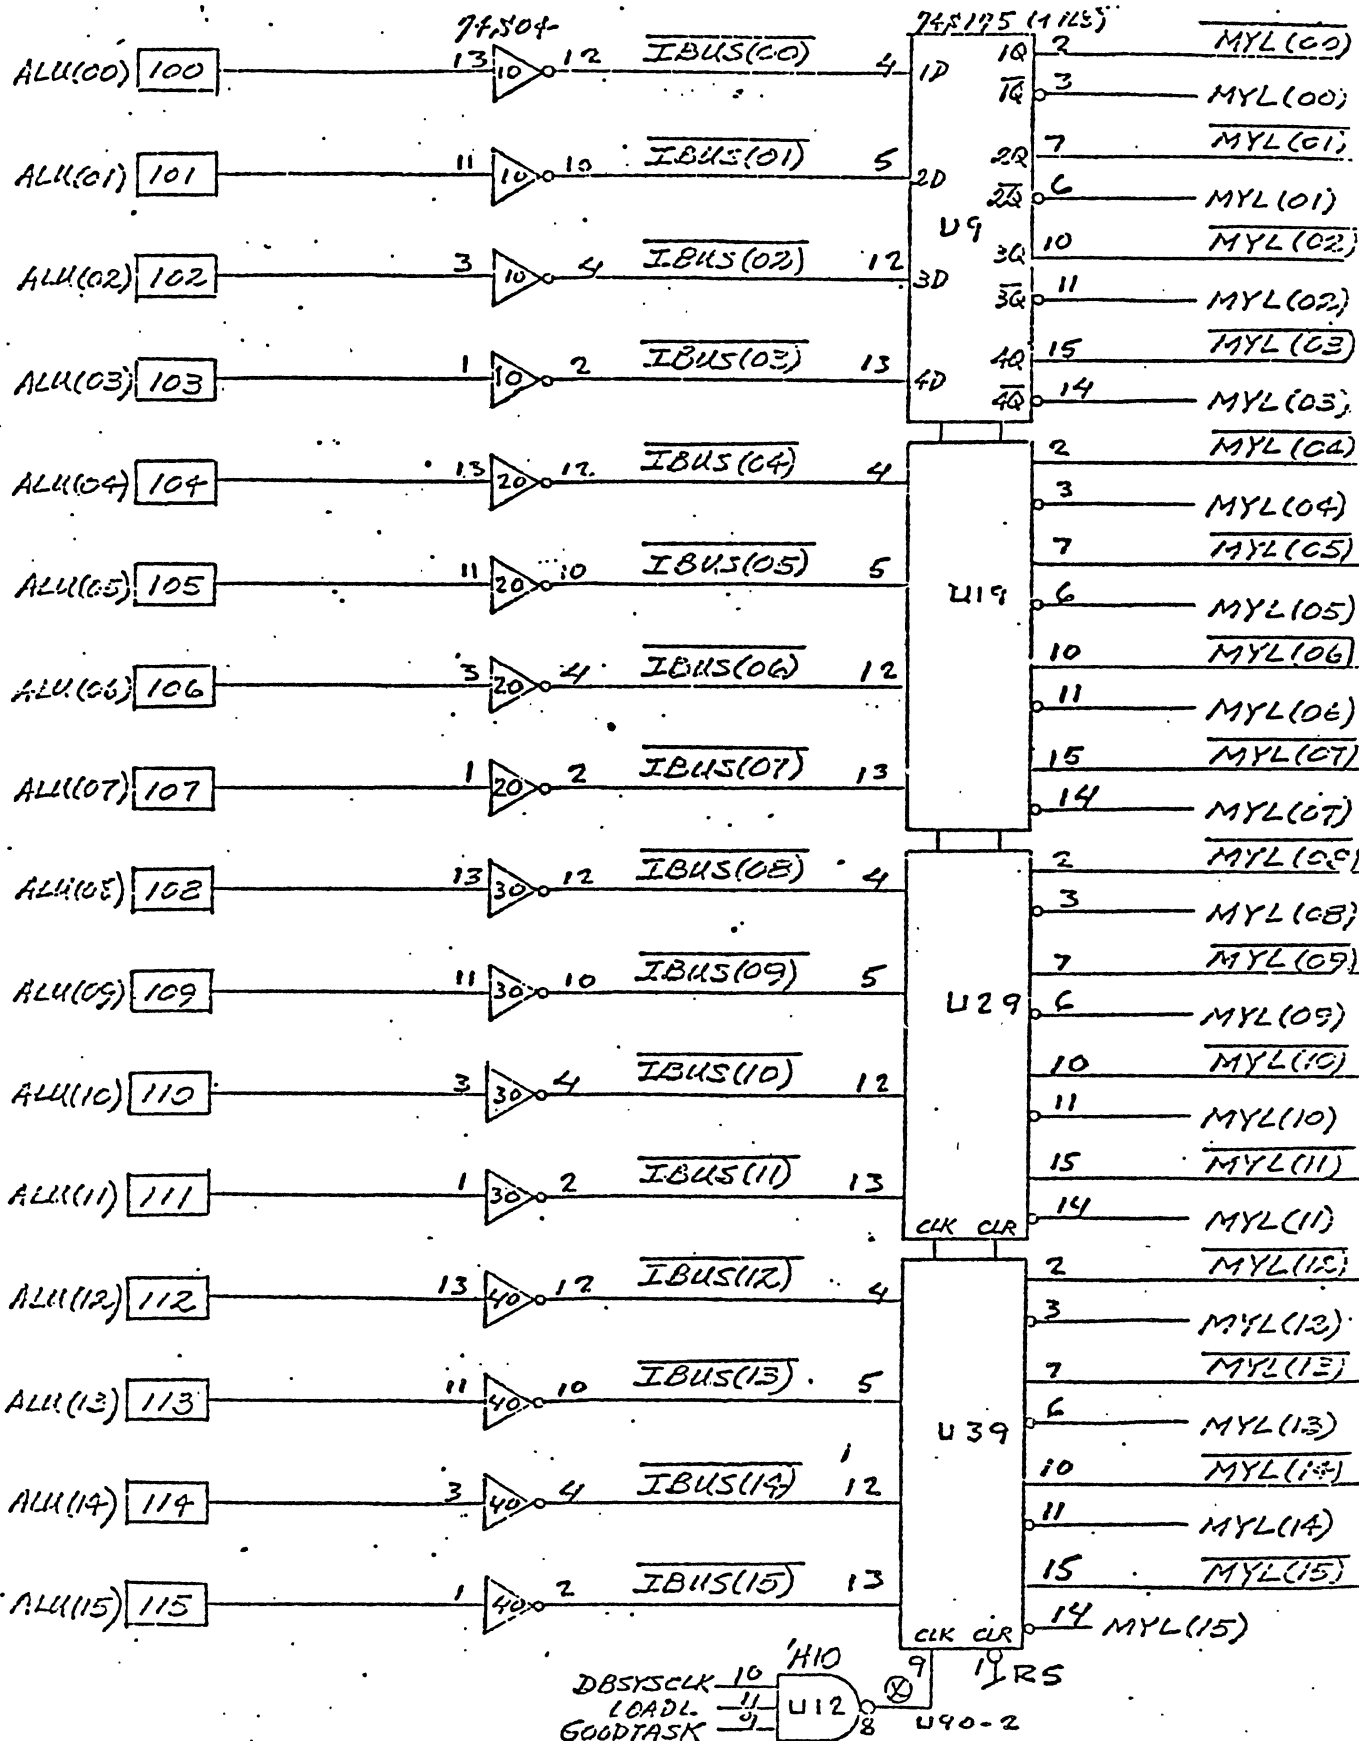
74S04
74S175 (4 ICS)

ALU(00) 100 13 10 12 $\overline{IBUS(00)}$ 4 1D 1Q 2 $\overline{MYL(00)}$
$\overline{1Q}$ 3 MYL(00)
ALU(01) 101 11 10 10 $\overline{IBUS(01)}$ 5 2D 2Q 7 $\overline{MYL(01)}$
$\overline{2Q}$ 6 MYL(01)
U9
ALU(02) 102 3 10 4 $\overline{IBUS(02)}$ 12 3D 3Q 10 $\overline{MYL(02)}$
$\overline{3Q}$ 11 MYL(02)
ALU(03) 103 1 10 2 $\overline{IBUS(03)}$ 13 4D 4Q 15 $\overline{MYL(03)}$
$\overline{4Q}$ 14 MYL(03)
ALU(04) 104 13 20 12 $\overline{IBUS(04)}$ 4 2 $\overline{MYL(04)}$
3 MYL(04)
ALU(05) 105 11 20 10 $\overline{IBUS(05)}$ 5 7 $\overline{MYL(05)}$
U19 6 MYL(05)
ALU(06) 106 3 20 4 $\overline{IBUS(06)}$ 12 10 $\overline{MYL(06)}$
11 MYL(06)
ALU(07) 107 1 20 2 $\overline{IBUS(07)}$ 13 15 $\overline{MYL(07)}$
14 MYL(07)
ALU(08) 108 13 30 12 $\overline{IBUS(08)}$ 4 2 $\overline{MYL(08)}$
3 MYL(08)
ALU(09) 109 11 30 10 $\overline{IBUS(09)}$ 5 7 $\overline{MYL(09)}$
U29 6 MYL(09)
ALU(10) 110 3 30 4 $\overline{IBUS(10)}$ 12 10 $\overline{MYL(10)}$
11 MYL(10)
ALU(11) 111 1 30 2 $\overline{IBUS(11)}$ 13 15 $\overline{MYL(11)}$
CLK CLR 14 MYL(11)
ALU(12) 112 13 40 12 $\overline{IBUS(12)}$ 4 2 $\overline{MYL(12)}$
3 MYL(12)
ALU(13) 113 11 40 10 $\overline{IBUS(13)}$ 5 7 $\overline{MYL(13)}$
U39 6 MYL(13)
ALU(14) 114 3 40 4 $\overline{IBUS(14)}$ 12 10 $\overline{MYL(14)}$
11 MYL(14)
ALU(15) 115 1 40 2 $\overline{IBUS(15)}$ 13 15 $\overline{MYL(15)}$
CLK CLR 14 MYL(15)
'H10
DBSYSCLK 10
LOADL 11 U12 8 9 1 RS
GOODTASK 9
U40-2